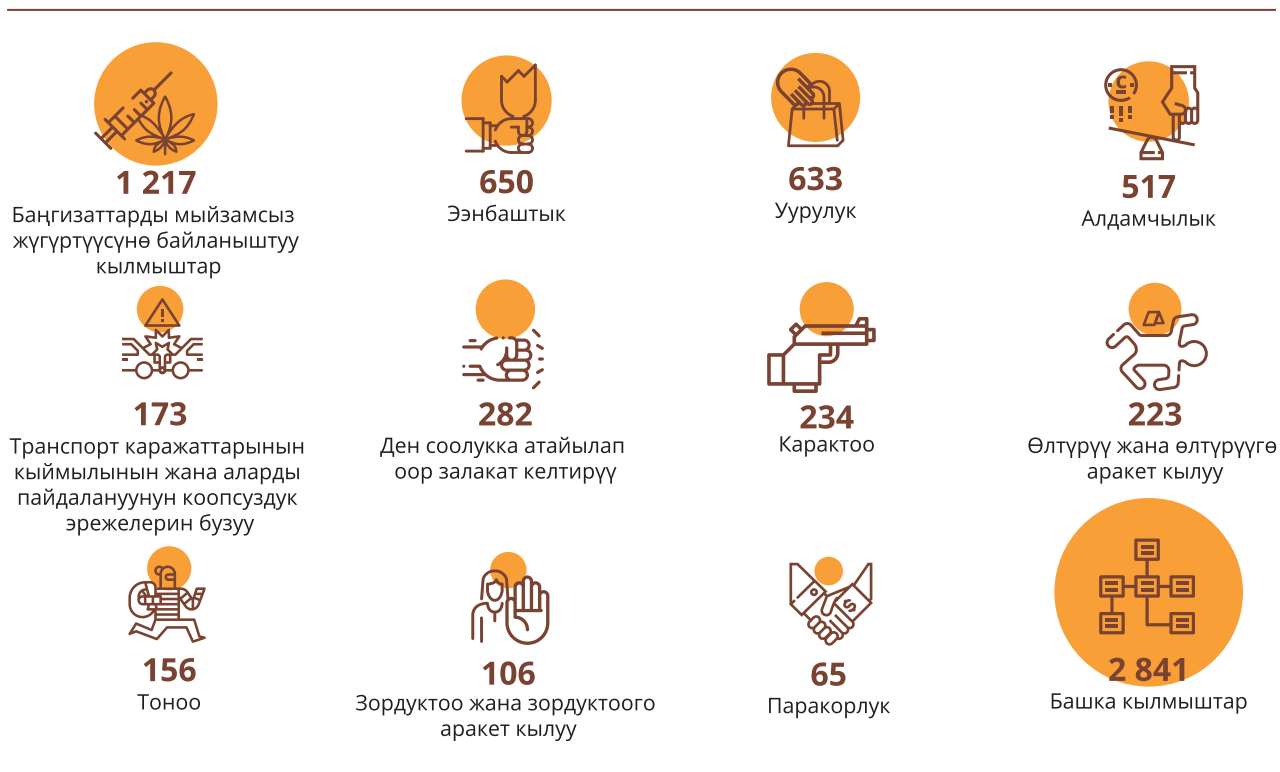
1 217
Баңгизаттарды мыйзамсыз жүгүртүүсүнө байланыштуу кылмыштар

650
Ээнбаштык

633
Уурулук

517
Алдамчылык

173
Транспорт каражаттарынын кыймылынын жана аларды пайдалануунун коопсуздук эрежелерин бузуу

282
Ден соолукка атайылап оор залакат келтирүү

234
Карактоо

223
Өлтүрүү жана өлтүрүүгө аракет кылуу

156
Тоноо

106
Зордуктоо жана зордуктоого аракет кылуу

65
Паракорлук

2 841
Башка кылмыштар